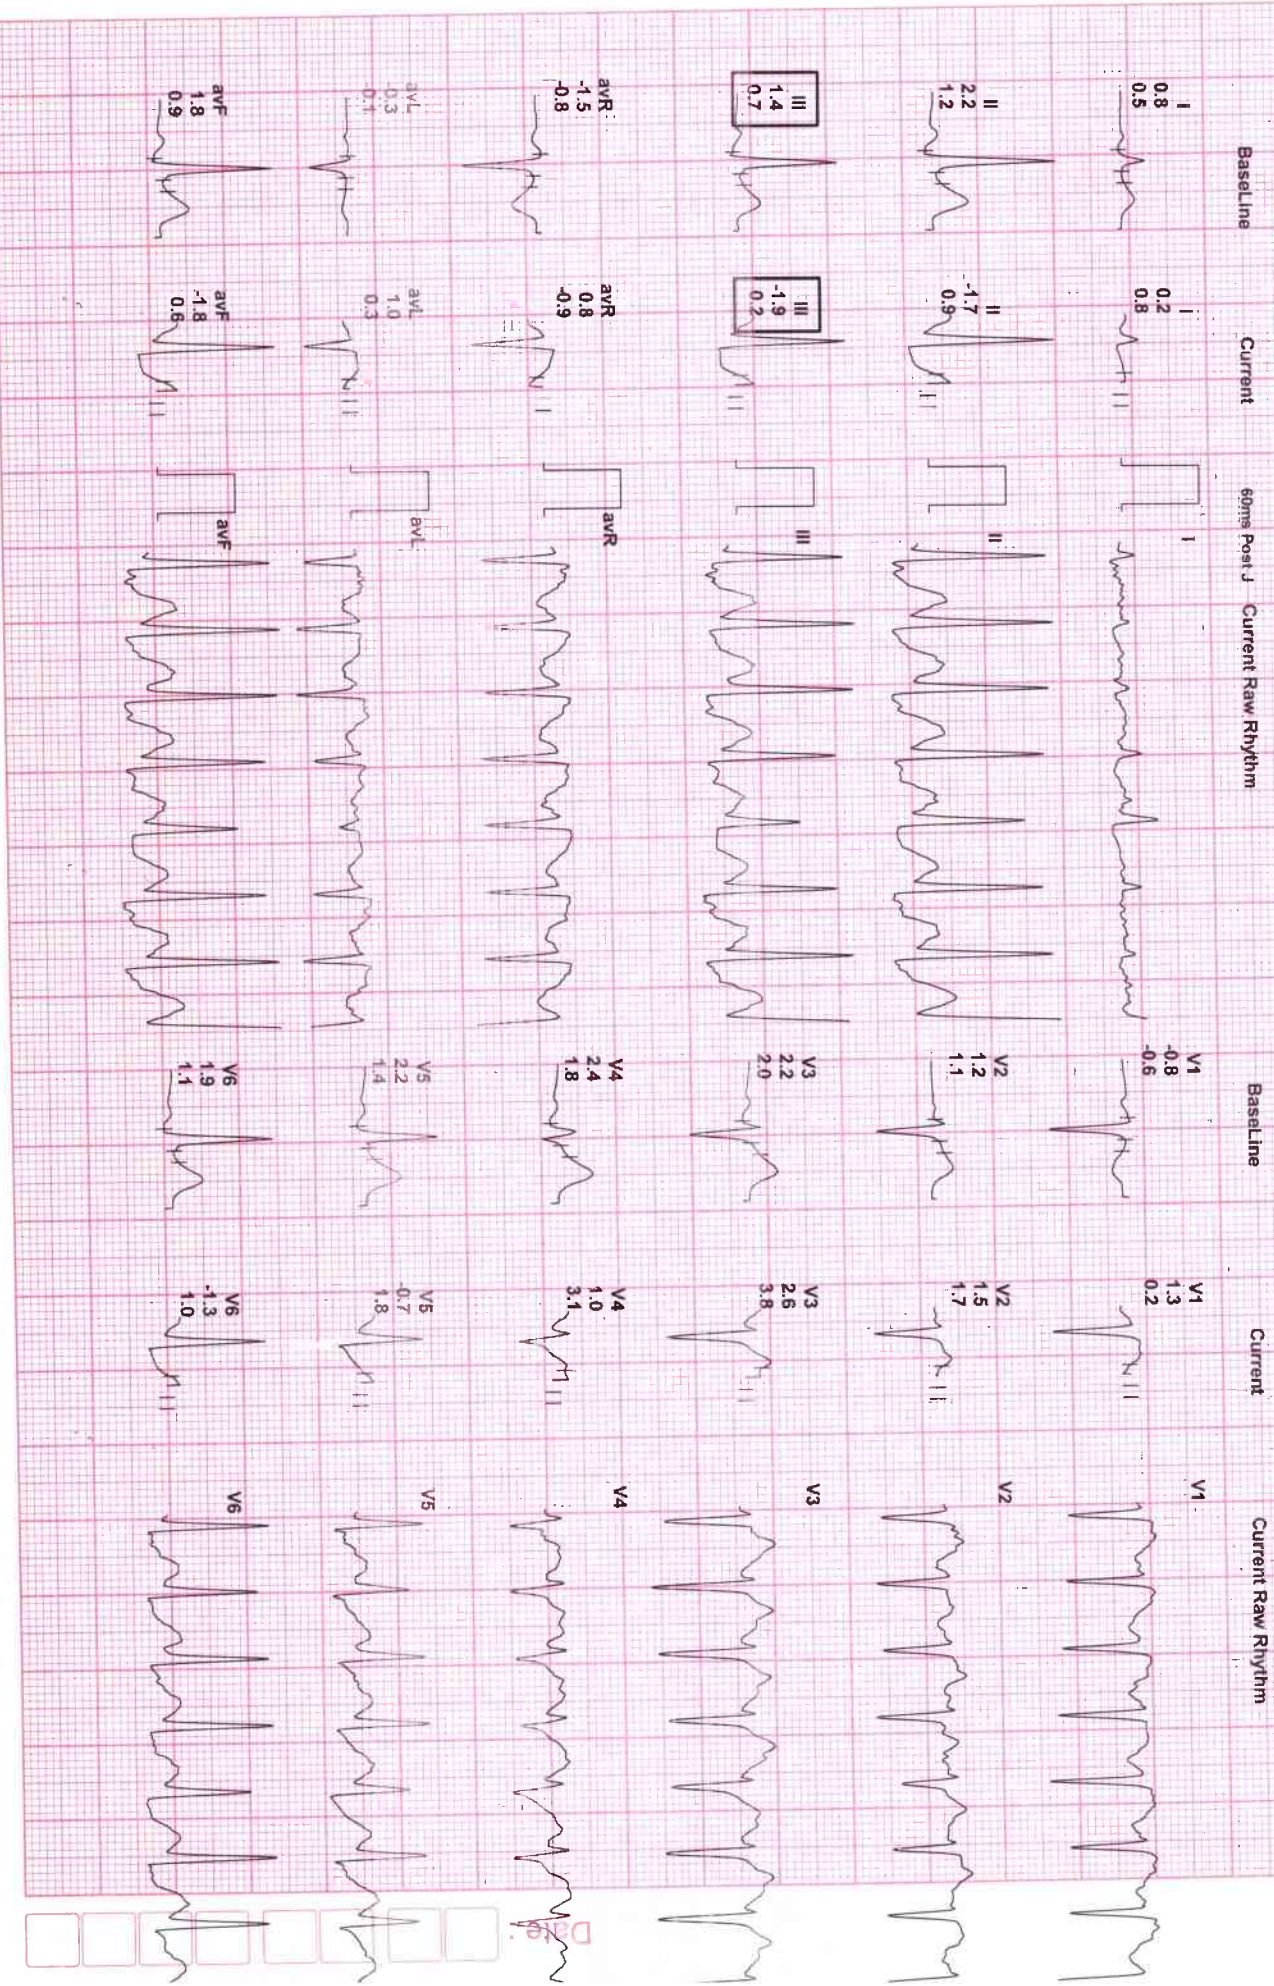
BaseLine

I
0.8
0.5

II
2.2
1.2

III
1.4
0.7

avR
-1.5
-0.8

avL
0.3
0.1

avF
1.8
0.9

Current

I
0.2
0.8

II
-1.7
0.9

III
-1.9
0.2

avR
0.8
-0.9

avL
1.0
0.3

avF
-1.8
0.6

60ms Post J

Current Raw Rhythm

I

II

III

avR

avL

avF

BaseLine

V1
-0.8
-0.6

V2
1.2
1.1

V3
2.2
2.0

V4
2.4
1.8

V5
2.2
1.4

V6
1.9
1.1

Current

V1
1.3
0.2

V2
1.5
1.7

V3
2.6
3.8

V4
1.0
3.1

V5
-0.7
1.8

V6
-1.3
1.0

Current Raw Rhythm

V1

V2

V3

V4

V5

V6

Date :